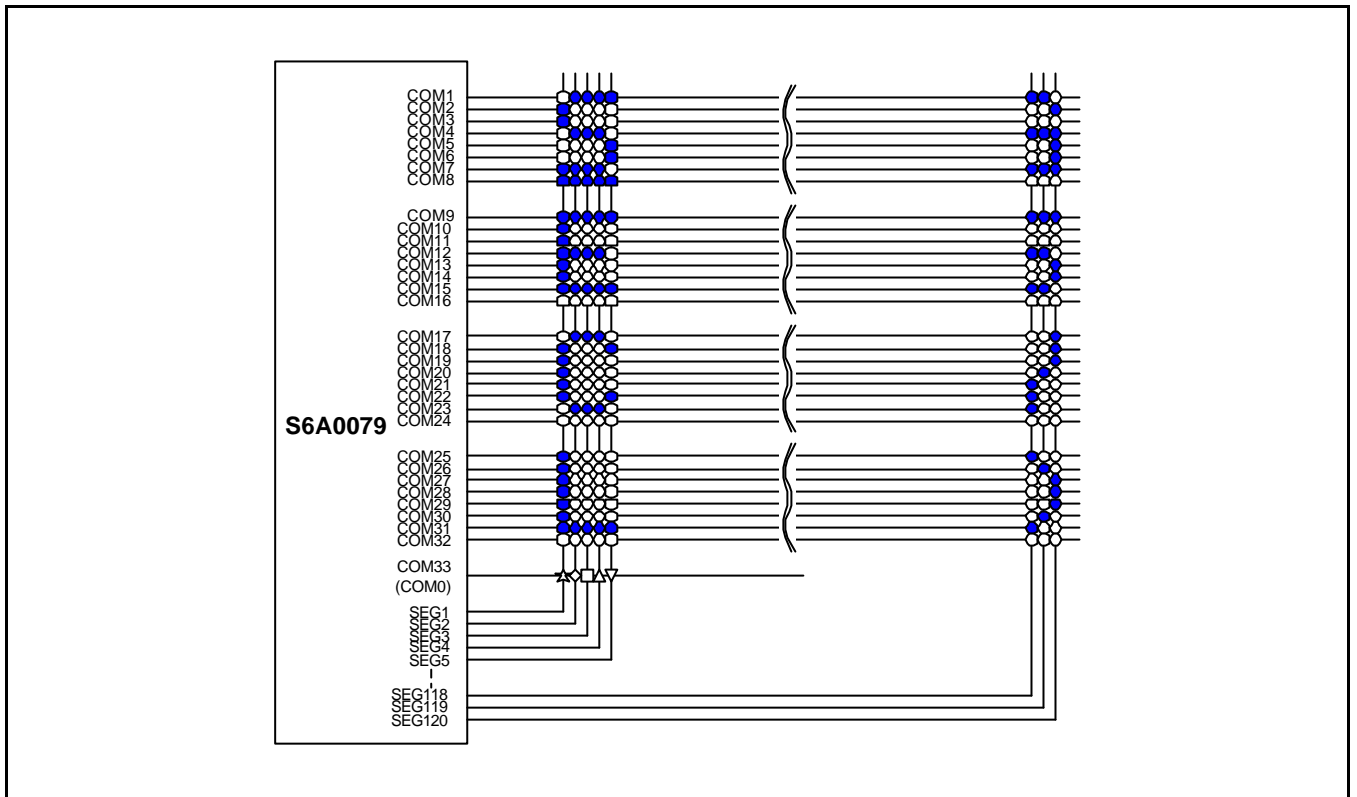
COM1
COM2
COM3
COM4
COM5
COM6
COM7
COM8

COM9
COM10
COM11
COM12
COM13
COM14
COM15
COM16

COM17
COM18
COM19
COM20
COM21
COM22
COM23
COM24

S6A0079

COM25
COM26
COM27
COM28
COM29
COM30
COM31
COM32

COM33
(COM0)

SEG1
SEG2
SEG3
SEG4
SEG5

SEG118
SEG119
SEG120